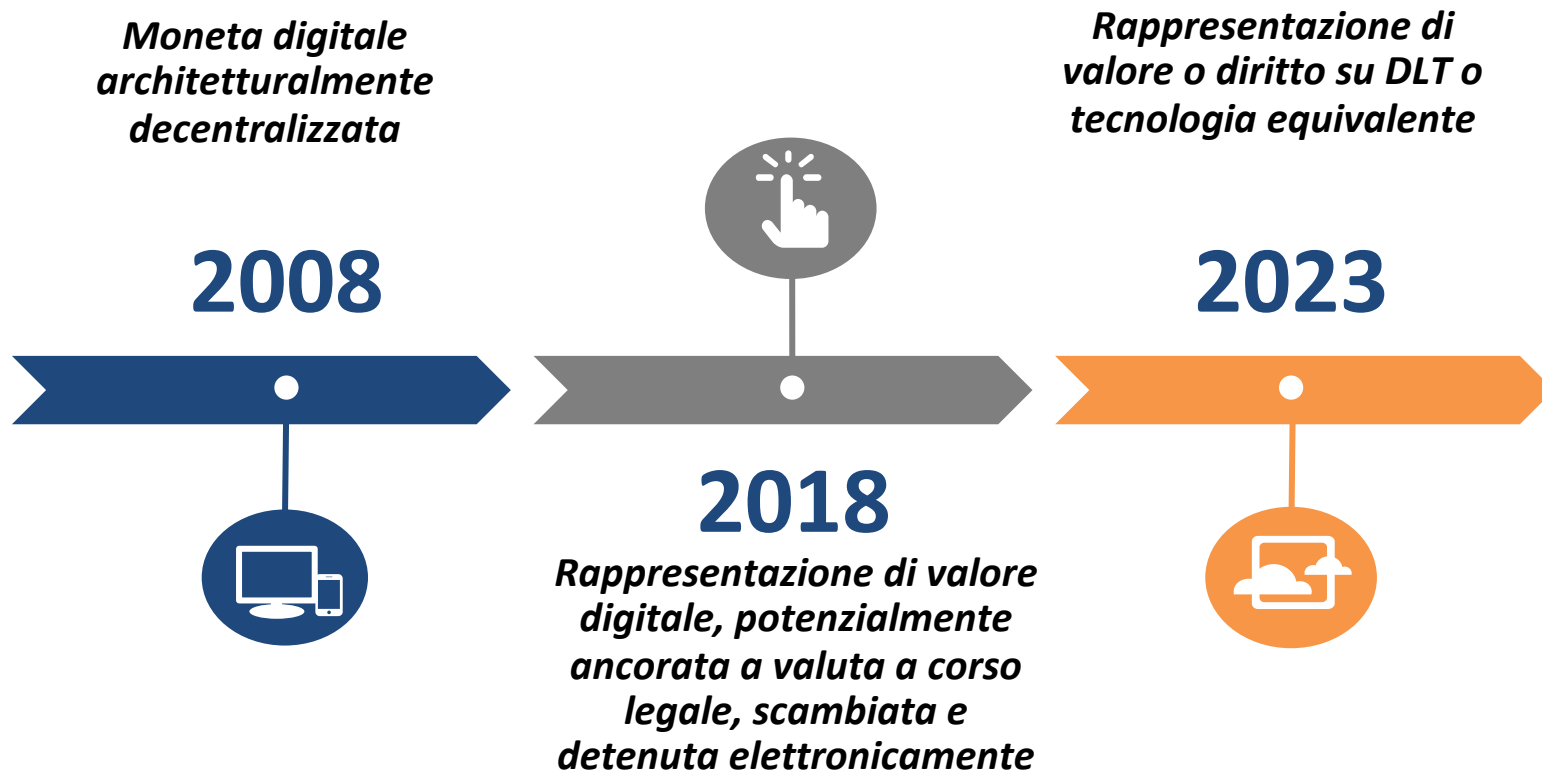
Moneta digitale architetturalmente decentralizzata

2008

2018

Rappresentazione di valore digitale, potenzialmente ancorata a valuta a corso legale, scambiata e detenuta elettronicamente

Rappresentazione di valore o diritto su DLT o tecnologia equivalente

2023